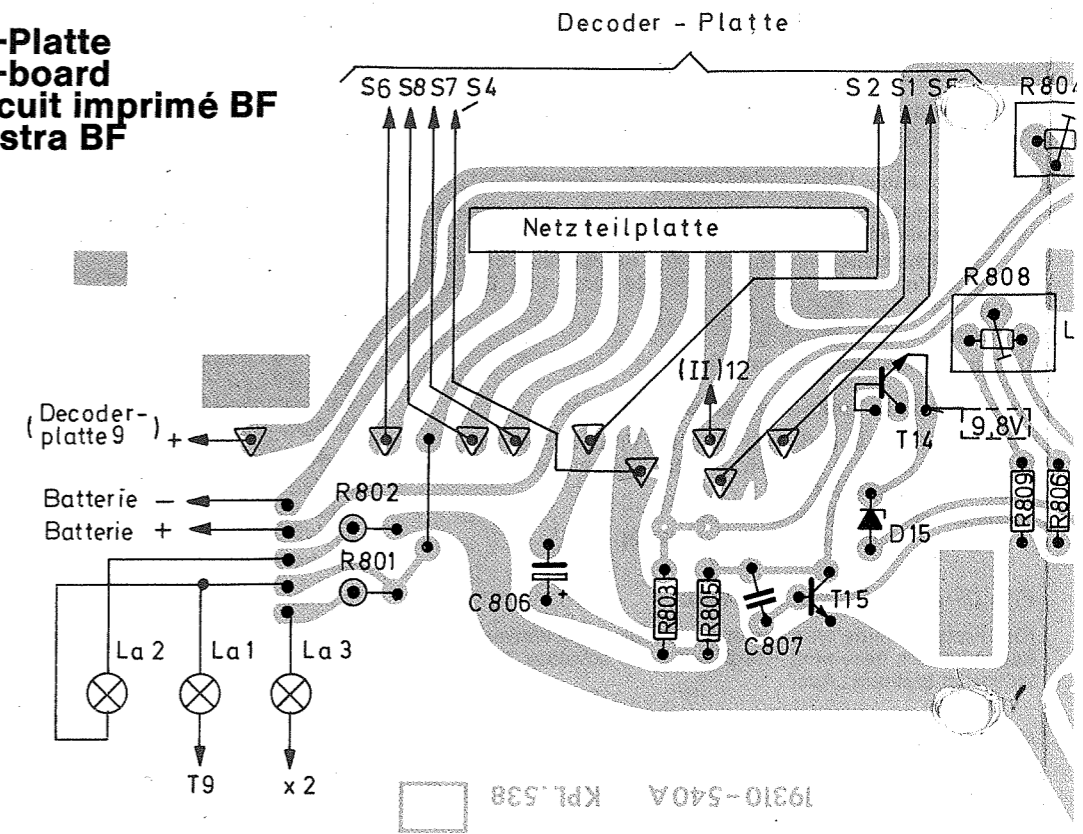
-Platte
-board
cuit imprimé BF
stra BF

Decoder - Platte

S6 S8 S7 S4

S2 S1 S5

R80

Netzteilplatte

R808

L

(II)12

T14

9,8V

(Decoder-platte 9) +

Batterie −

Batterie +

R802

R801

D15

R809

R806

C806

R803

R805

C807

T15

La 2

La 1

La 3

T9

x 2

8ES·1dX A045-0ɩ6ɩ